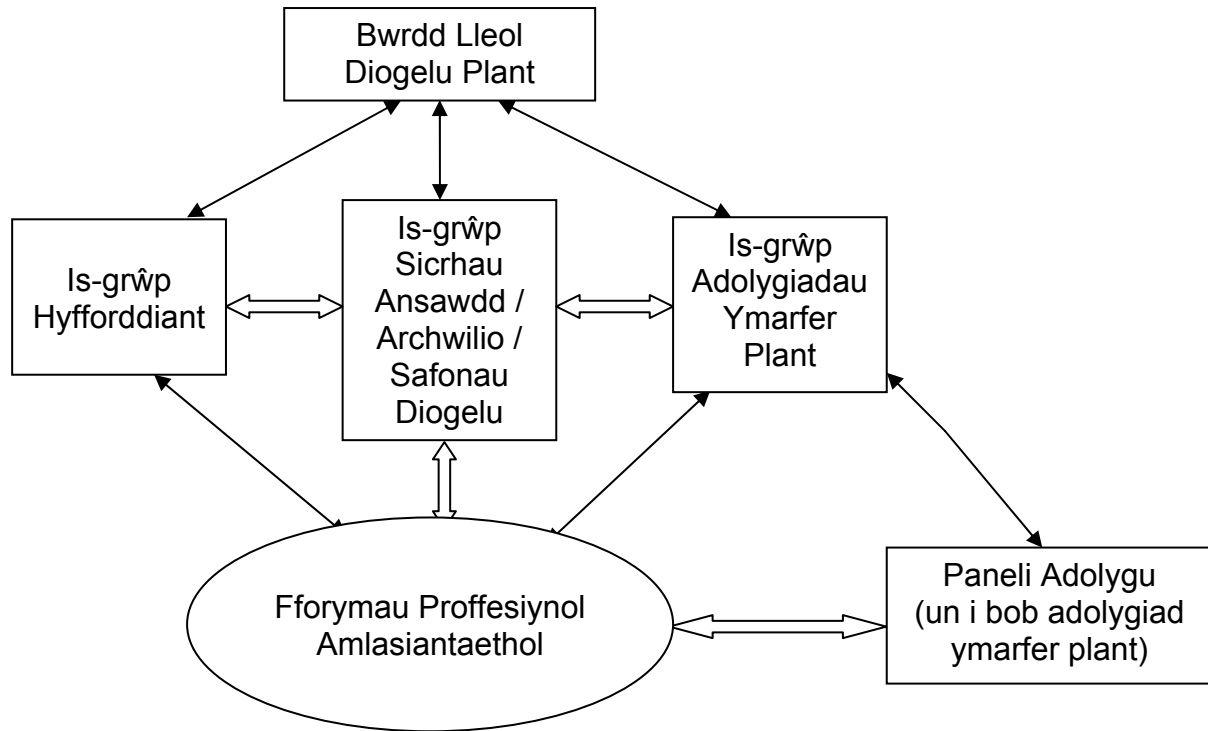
Bwrdd Lleol Diogelu Plant

Is-grŵp Hyfforddiant

Is-grŵp Sicrhau Ansawdd / Archwilio / Safonau Diogelu

Is-grŵp Adolygiadau Ymarfer Plant

Fforymau Proffesiynol Amlasiantaethol

Paneli Adolygu (un i bob adolygiad ymarfer plant)